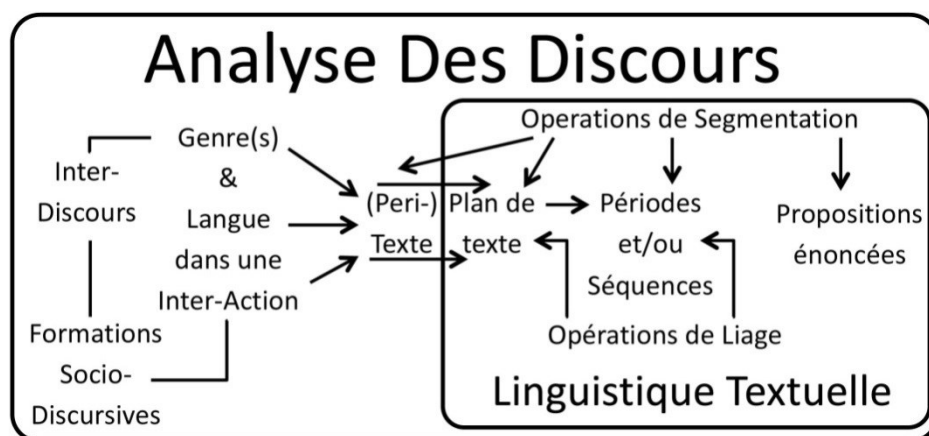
Analyse Des Discours

Inter-Discours

Genre(s) & Langue dans une Inter-Action

Formations Socio-Discursives

(Peri-) Texte

Operations de Segmentation

Plan de texte

Périodes et/ou Séquences

Propositions énoncées

Opérations de Liage

Linguistique Textuelle